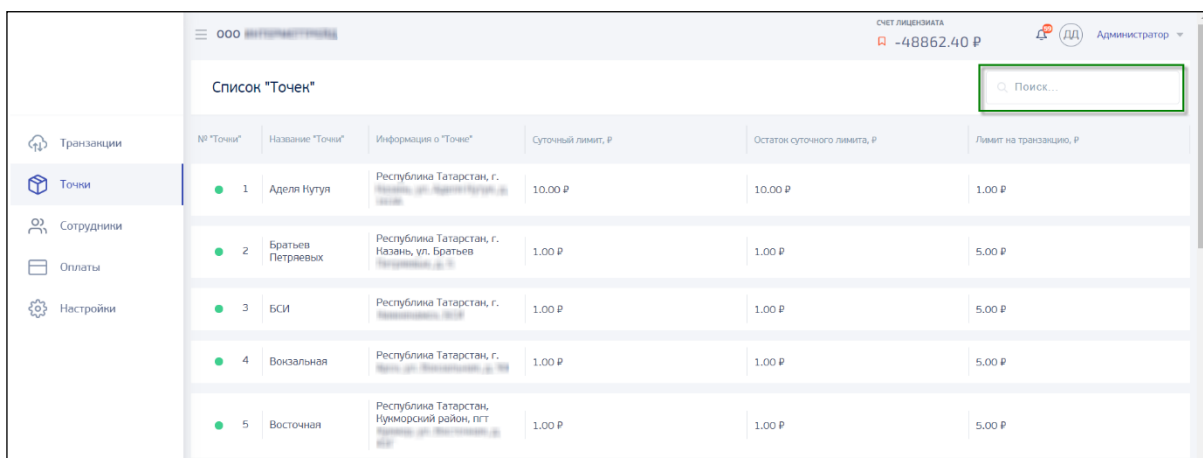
ООО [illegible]

СЧЕТ ЛИЦЕНЗИАТА
-48862.40 ₽

ДД Администратор

Транзакции
Точки
Сотрудники
Оплаты
Настройки

Список "Точек"

Поиск...

| № "Точки" | Название "Точки" | Информация о "Точке" | Суточный лимит, ₽ | Остаток суточного лимита, ₽ | Лимит на транзакцию, ₽ |
|---|---|---|---|---|---|
| 1 | Аделя Кутуя | Республика Татарстан, г. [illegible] | 10.00 ₽ | 10.00 ₽ | 1.00 ₽ |
| 2 | Братьев Петряевых | Республика Татарстан, г. Казань, ул. Братьев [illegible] | 1.00 ₽ | 1.00 ₽ | 5.00 ₽ |
| 3 | БСИ | Республика Татарстан, г. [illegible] | 1.00 ₽ | 1.00 ₽ | 5.00 ₽ |
| 4 | Вокзальная | Республика Татарстан, г. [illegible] | 1.00 ₽ | 1.00 ₽ | 5.00 ₽ |
| 5 | Восточная | Республика Татарстан, Нукморский район, пгт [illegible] | 1.00 ₽ | 1.00 ₽ | 5.00 ₽ |